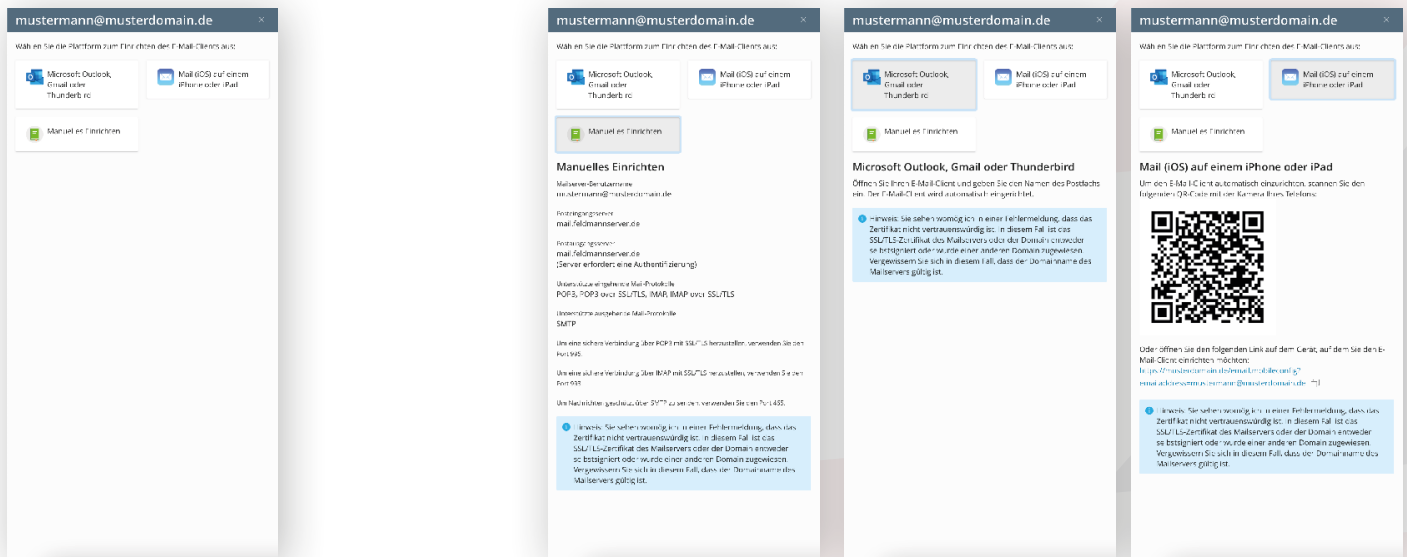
mustermann@musterdomain.de ×

Wählen Sie die Plattform zum Einrichten des E-Mail-Clients aus:

Microsoft Outlook, Gmail oder Thunderbird

Mail (iOS) auf einem iPhone oder iPad

Manuelles Einrichten

mustermann@musterdomain.de ×

Wählen Sie die Plattform zum Einrichten des E-Mail-Clients aus:

Microsoft Outlook, Gmail oder Thunderbird

Mail (iOS) auf einem iPhone oder iPad

Manuelles Einrichten

Manuelles Einrichten

Mailserver-Benutzername
mustermann@musterdomain.de

Posteingangsserver
mail.feldmannserver.de

Postausgangsserver
mail.feldmannserver.de
(Server erfordert eine Authentifizierung)

Unterstützte eingehende Mail-Protokolle
POP3, POP3 over SSL/TLS, IMAP, IMAP over SSL/TLS

Unterstützte ausgehende Mail-Protokolle
SMTP

Um eine sichere Verbindung über POP3 mit SSL/TLS herzustellen, verwenden Sie den Port 995.

Um eine sichere Verbindung über IMAP mit SSL/TLS herzustellen, verwenden Sie den Port 993.

Um Nachrichten gesichert über SMTP zu senden, verwenden Sie den Port 465.

Hinweis: Sie sehen womöglich eine Fehlermeldung, dass das Zertifikat nicht vertrauenswürdig ist. In diesem Fall ist das SSL/TLS-Zertifikat des Mailservers oder der Domain entweder selbstsigniert oder wurde einer anderen Domain zugewiesen. Vergewissern Sie sich in diesem Fall, dass der Domainname des Mailservers gültig ist.

mustermann@musterdomain.de ×

Wählen Sie die Plattform zum Einrichten des E-Mail-Clients aus:

Microsoft Outlook, Gmail oder Thunderbird

Mail (iOS) auf einem iPhone oder iPad

Manuelles Einrichten

Microsoft Outlook, Gmail oder Thunderbird

Öffnen Sie Ihren E-Mail-Client und geben Sie den Namen des Postfachs ein. Der E-Mail-Client wird automatisch eingerichtet.

Hinweis: Sie sehen womöglich eine Fehlermeldung, dass das Zertifikat nicht vertrauenswürdig ist. In diesem Fall ist das SSL/TLS-Zertifikat des Mailservers oder der Domain entweder selbstsigniert oder wurde einer anderen Domain zugewiesen. Vergewissern Sie sich in diesem Fall, dass der Domainname des Mailservers gültig ist.

mustermann@musterdomain.de ×

Wählen Sie die Plattform zum Einrichten des E-Mail-Clients aus:

Microsoft Outlook, Gmail oder Thunderbird

Mail (iOS) auf einem iPhone oder iPad

Manuelles Einrichten

Mail (iOS) auf einem iPhone oder iPad

Um den E-Mail-Client automatisch einzurichten, scannen Sie den folgenden QR-Code mit der Kamera Ihres Telefons:

Oder öffnen Sie den folgenden Link auf dem Gerät, auf dem Sie den E-Mail-Client einrichten möchten:
https://musterdomain.de/email.mobileconfig?email-address=mustermann@musterdomain.de

Hinweis: Sie sehen womöglich eine Fehlermeldung, dass das Zertifikat nicht vertrauenswürdig ist. In diesem Fall ist das SSL/TLS-Zertifikat des Mailservers oder der Domain entweder selbstsigniert oder wurde einer anderen Domain zugewiesen. Vergewissern Sie sich in diesem Fall, dass der Domainname des Mailservers gültig ist.